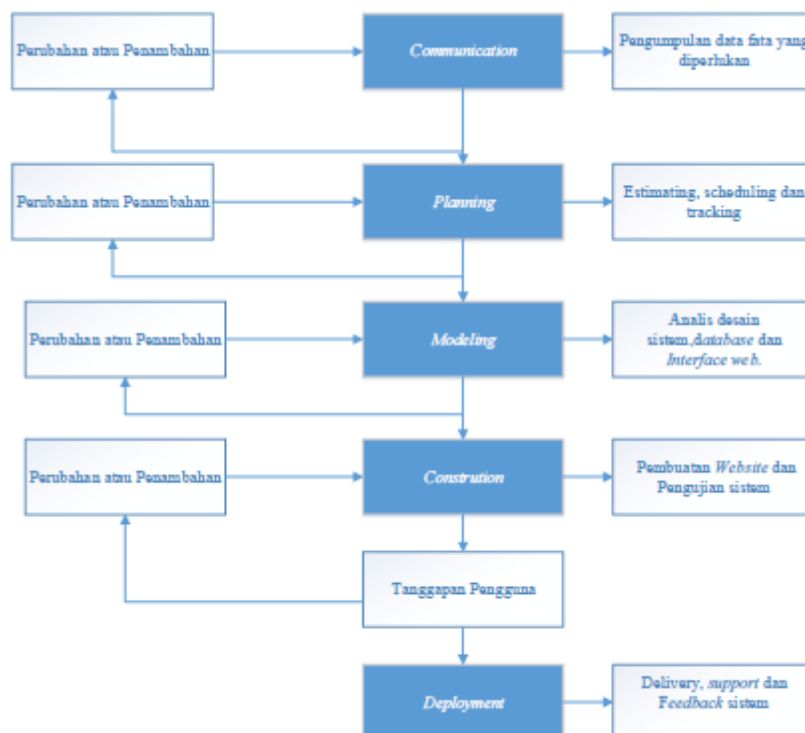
Perubahan atau Penambahan

Communication

Pengumpulan data fata yang diperlukan

Perubahan atau Penambahan

Planning

Estimating, scheduling dan tracking

Perubahan atau Penambahan

Modeling

Analis desain sistem,database dan Interface web.

Perubahan atau Penambahan

Constrution

Pembuatan Website dan Pengujian sistem

Tanggapan Pengguna

Deployment

Delivery, support dan Feedback sistem